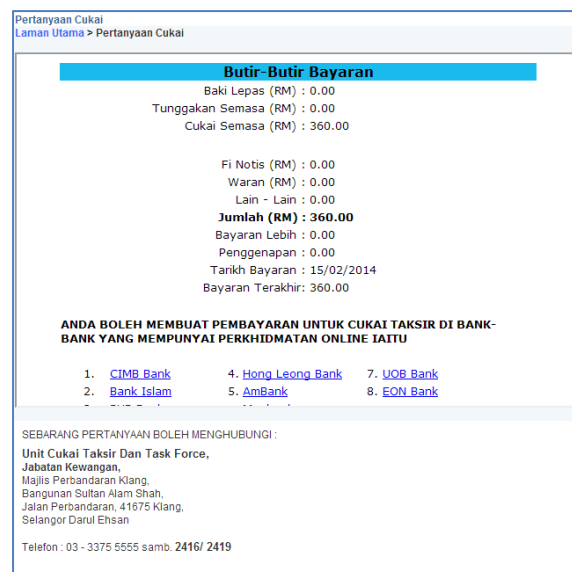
Pertanyaan Cukai
Laman Utama > Pertanyaan Cukai

Butir-Butir Bayaran

Baki Lepas (RM) : 0.00
Tunggakan Semasa (RM) : 0.00
Cukai Semasa (RM) : 360.00

Fi Notis (RM) : 0.00
Waran (RM) : 0.00
Lain - Lain : 0.00
Jumlah (RM) : 360.00
Bayaran Lebih : 0.00
Penggenapan : 0.00
Tarikh Bayaran : 15/02/2014
Bayaran Terakhir: 360.00

ANDA BOLEH MEMBUAT PEMBAYARAN UNTUK CUKAI TAKSIR DI BANK-BANK YANG MEMPUNYAI PERKHIDMATAN ONLINE IAITU

1. CIMB Bank
2. Bank Islam
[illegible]
4. Hong Leong Bank
5. AmBank
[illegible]
7. UOB Bank
8. EON Bank

SEBARANG PERTANYAAN BOLEH MENGHUBUNGI :

Unit Cukai Taksir Dan Task Force,
Jabatan Kewangan,
Majlis Perbandaran Klang,
Bangunan Sultan Alam Shah,
Jalan Perbandaran, 41675 Klang,
Selangor Darul Ehsan

Telefon : 03 - 3375 5555 samb. 2416/ 2419